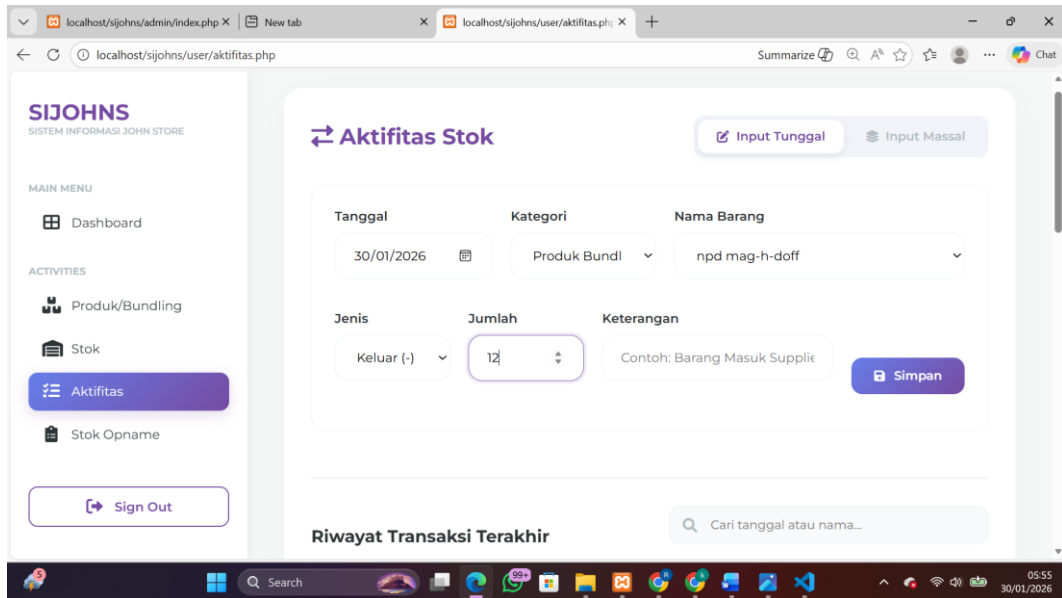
localhost/sijohns/admin/index.php × | New tab × | localhost/sijohns/user/aktifitas.php ×

localhost/sijohns/user/aktifitas.php

Summarize

Chat

SIJOHNS
SISTEM INFORMASI JOHN STORE

MAIN MENU

Dashboard

ACTIVITIES

Produk/Bundling

Stok

Aktifitas

Stok Opname

Sign Out

Aktifitas Stok

Input Tunggal

Input Massal

Tanggal
30/01/2026

Kategori
Produk Bundl

Nama Barang
npd mag-h-doff

Jenis
Keluar (-)

Jumlah
12

Keterangan
Contoh: Barang Masuk Supplie

Simpan

Riwayat Transaksi Terakhir

Cari tanggal atau nama...

Search

99+

05:55
30/01/2026